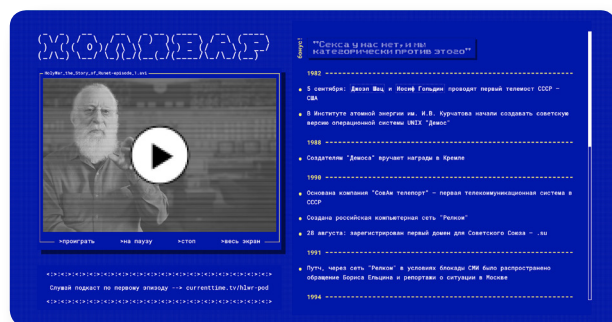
ХОЛИВАР

HolyWar_the_Story_of_Runet-episode_1.avi

>проиграть >на паузу >стоп >весь экран

<:<:<:<:<:<:<:<:<:<:<:<:<:<:<:<:<:<:<:<:<:<:<:<:<:<:<:<:<

Слушай подкаст по первому эпизоду --> currenttime.tv/hlwr-pod

<:<:<:<:<:<:<:<:<:<:<:<:<:<:<:<:<:<:<:<:<:<:<:<:<:<:<:<:<

бонус!

"Секса у нас нет, и мы категорически против этого"

1982

5 сентября: Джоэл Шац и Иосиф Гольдин проводят первый телемост СССР – США

В Институте атомной энергии им. И.В. Курчатова начали создавать советскую версию операционной системы UNIX "Демос"

1988

Создателям "Демоса" вручают награды в Кремле

1990

Основана компания "СовАм телепорт" – первая телекоммуникационная система в СССР

Создана российская компьютерная сеть "Релком"

28 августа: зарегистрирован первый домен для Советского Союза – .su

1991

Путч, через сеть "Релком" в условиях блокады СМИ было распространено обращение Бориса Ельцина и репортажи о ситуации в Москве

1994